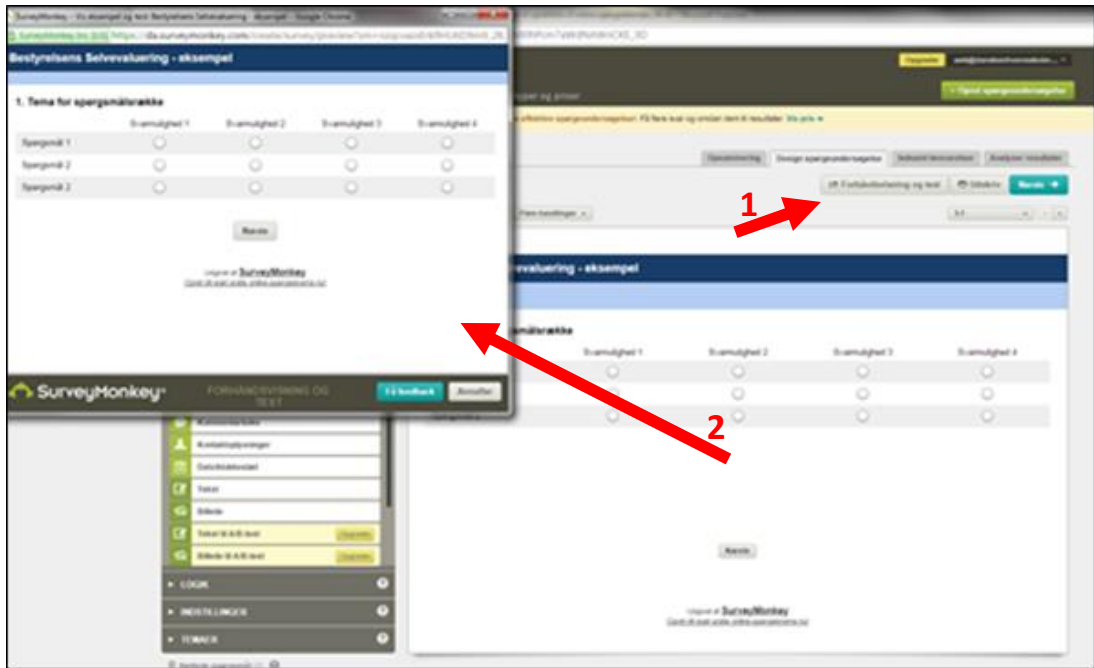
Bestyrelsens Selvevaluering - eksempel

1. Tema for spørgsmålsrække

| | Svarmulighed 1 | Svarmulighed 2 | Svarmulighed 3 | Svarmulighed 4 |
|---|---|---|---|---|
| Spørgsmål 1 | | | | |
| Spørgsmål 2 | | | | |
| Spørgsmål 3 | | | | |

Næste

Udgivet af SurveyMonkey
Opret dit eget gratis online-spørgeskema nu!

SurveyMonkey FORHÅNDSVISNING OG TEST
Få feedback Annuller

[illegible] og priser
Opgrader
+ Opret spørgeundersøgelse
Opsummering Design spørgeundersøgelse Indsaml besvarelser Analyser resultater
Forhåndsvisning og test Udskriv Næste
1
2
Flere handlinger

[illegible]valuering - eksempel

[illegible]smålsrække

| | Svarmulighed 1 | Svarmulighed 2 | Svarmulighed 3 | Svarmulighed 4 |
|---|---|---|---|---|
| | | | | |
| | | | | |
| | | | | |

Næste

Udgivet af SurveyMonkey
Opret dit eget gratis online-spørgeskema nu!

Kommentarfelt
Kontaktoplysninger
Datofeltindstillinger
Tekst
Billede
Tekst til A/B-test Opgrader
Billede til A/B-test Opgrader
LOGIK
INDSTILLINGER
TEMAER